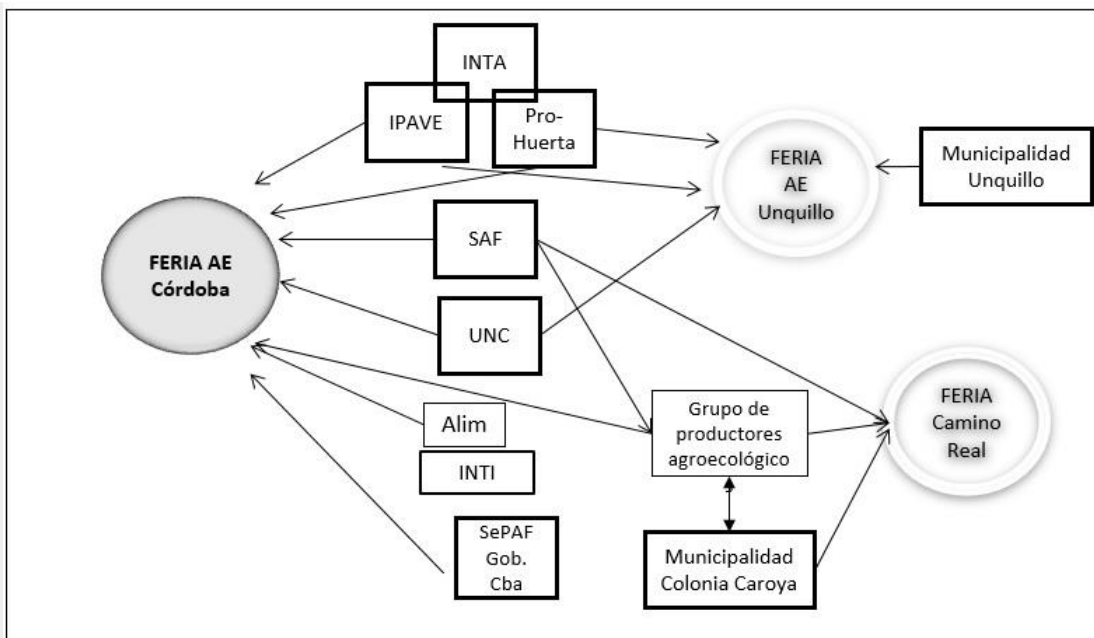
INTA

IPAVE

Pro-Huerta

FERIA AE Unquillo

Municipalidad Unquillo

FERIA AE Córdoba

SAF

UNC

Alim

INTI

SePAF Gob. Cba

Grupo de productores agroecológico

Municipalidad Colonia Caroya

FERIA Camino Real